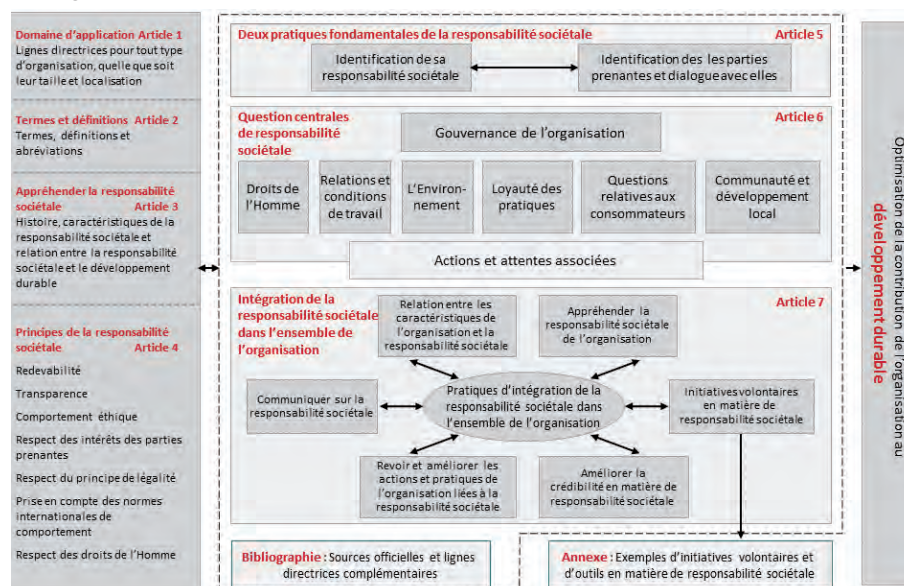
Domaine d'application Article 1
Lignes directrices pour tout type d'organisation, quelle que soit leur taille et localisation

Termes et définitions Article 2
Termes, définitions et abréviations

Appréhender la responsabilité sociétale Article 3
Histoire, caractéristiques de la responsabilité sociétale et relation entre la responsabilité sociétale et le développement durable

Principes de la responsabilité sociétale Article 4
Redevabilité
Transparence
Comportement éthique
Respect des intérêts des parties prenantes
Respect du principe de légalité
Prise en compte des normes internationales de comportement
Respect des droits de l'Homme

Deux pratiques fondamentales de la responsabilité sociétale Article 5
Identification de sa responsabilité sociétale
Identification des les parties prenantes et dialogue avec elles

Question centrales de responsabilité sociétale Article 6
Gouvernance de l'organisation
Droits de l'Homme
Relations et conditions de travail
L'Environnement
Loyauté des pratiques
Questions relatives aux consommateurs
Communauté et développement local
Actions et attentes associées

Intégration de la responsabilité sociétale dans l'ensemble de l'organisation Article 7
Relation entre les caractéristiques de l'organisation et la responsabilité sociétale
Appréhender la responsabilité sociétale de l'organisation
Communiquer sur la responsabilité sociétale
Pratiques d'intégration de la responsabilité sociétale dans l'ensemble de l'organisation
Initiatives volontaires en matière de responsabilité sociétale
Revoir et améliorer les actions et pratiques de l'organisation liées à la responsabilité sociétale
Améliorer la crédibilité en matière de responsabilité sociétale

Bibliographie : Sources officielles et lignes directrices complémentaires

Annexe : Exemples d'initiatives volontaires et d'outils en matière de responsabilité sociétale

Optimisation de la contribution de l'organisation au développement durable